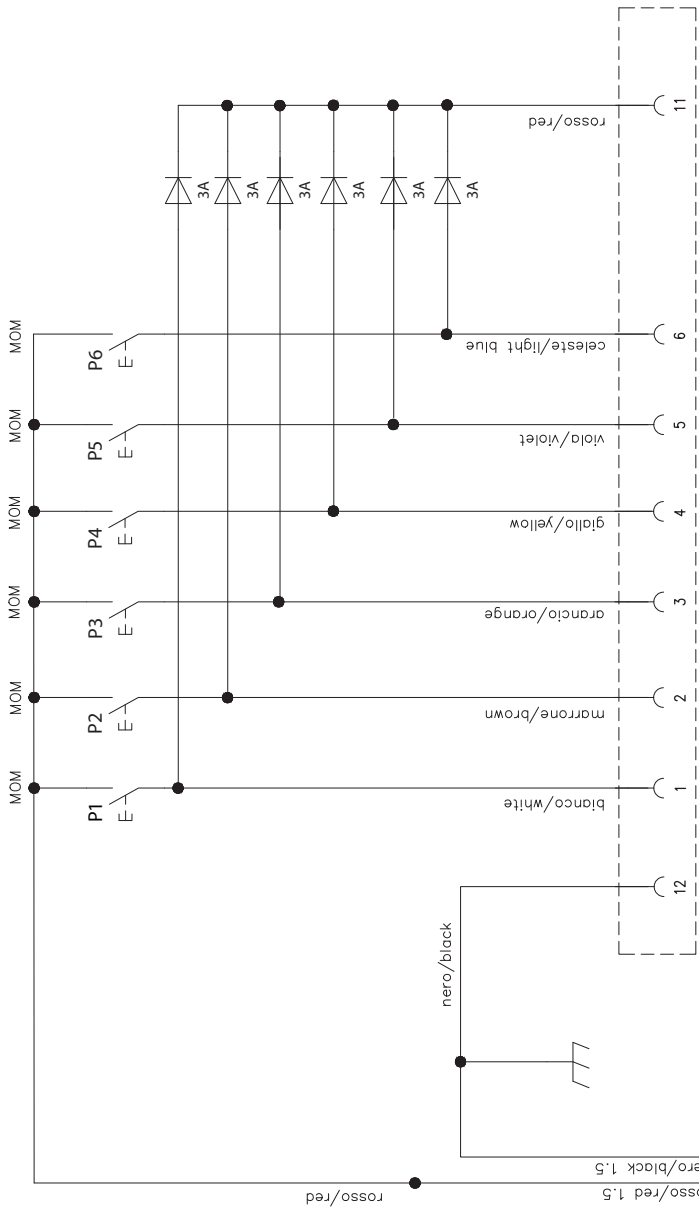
MOM
MOM
MOM
MOM
MOM
MOM
P1
P2
P3
P4
P5
P6
E
E
E
E
E
E
3A
3A
3A
3A
3A
3A
rosso/red
celeste/light blue
viola/violet
giallo/yellow
arancio/orange
marrone/brown
bianco/white
nero/black
11
6
5
4
3
2
1
12
rosso/red
ero/black 1.5
osso/red 1.5